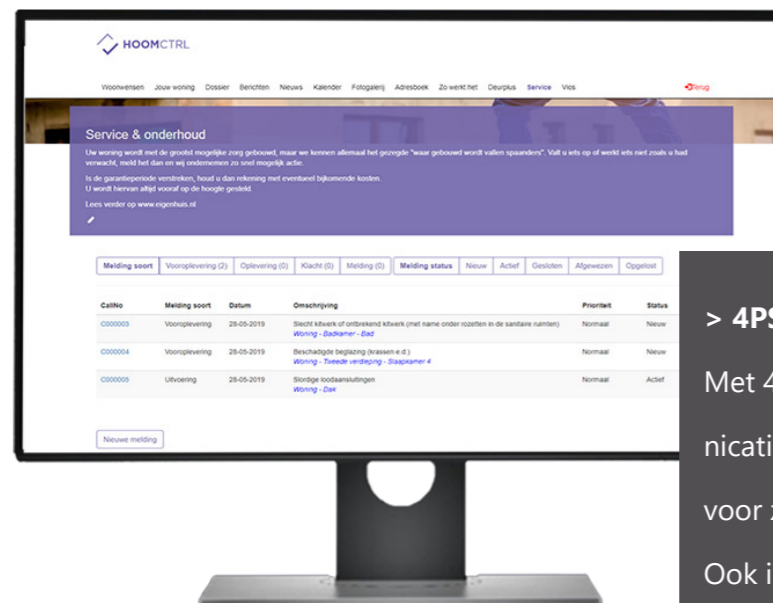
HOOMCTRL

Woonwensen Jouw woning Dossier Berichten Nieuws Kalender Fotogalerij Adresboek Zo werkt het Deurplus Service Vios

Terug

Service & onderhoud

Uw woning wordt met de grootst mogelijke zorg gebouwd, maar we kennen allemaal het gezegde "waar gebouwd wordt vallen spaanders". Valt u iets op of werkt iets niet zoals u had verwacht, meld het dan en wij ondernemen zo snel mogelijk actie.

Is de garantieperiode verstreken, houd u dan rekening met eventueel bijkomende kosten. U wordt hiervan altijd vooraf op de hoogte gesteld.

Lees verder op www.eigenhuis.nl

Melding soort | Vooroplevering (2) | Oplevering (0) | Klacht (0) | Melding (0) | Melding status | Nieuw | Actief | Gesloten | Afgewezen | Opgelost

| CallNo | Melding soort | Datum | Omschrijving | Prioriteit | Status |
|---|---|---|---|---|---|
| C000003 | Vooroplevering | 28-05-2019 | Slecht kitwerk of ontbrekend kitwerk (met name onder rozetten in de sanitaire ruimten) Woning - Badkamer - Bad | Normaal | Nieuw |
| C000004 | Vooroplevering | 28-05-2019 | Beschadigde beglazing (krassen e.d.) Woning - Tweede verdieping - Slaapkamer 4 | Normaal | Nieuw |
| C000005 | Uitvoering | 28-05-2019 | Slordige loodaansluitingen Woning - Dak | Normaal | Actief |

Nieuwe melding

> 4PS

Met 4

nicati

voor z

Ook i